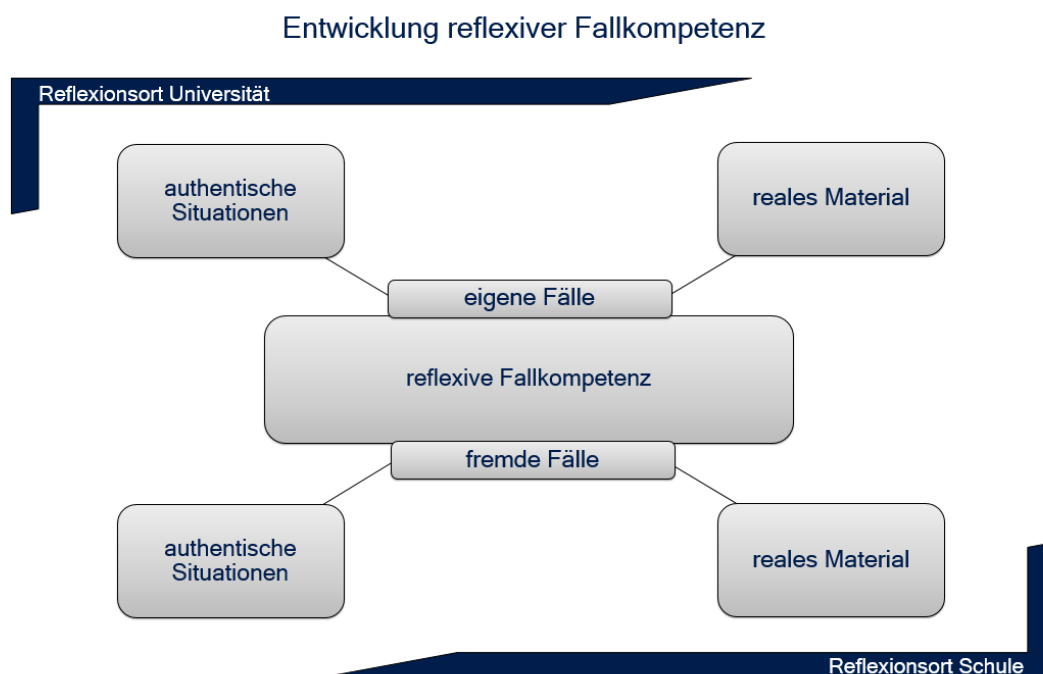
Entwicklung reflexiver Fallkompetenz

Reflexionsort Universität

authentische Situationen

reales Material

eigene Fälle

reflexive Fallkompetenz

fremde Fälle

authentische Situationen

reales Material

Reflexionsort Schule